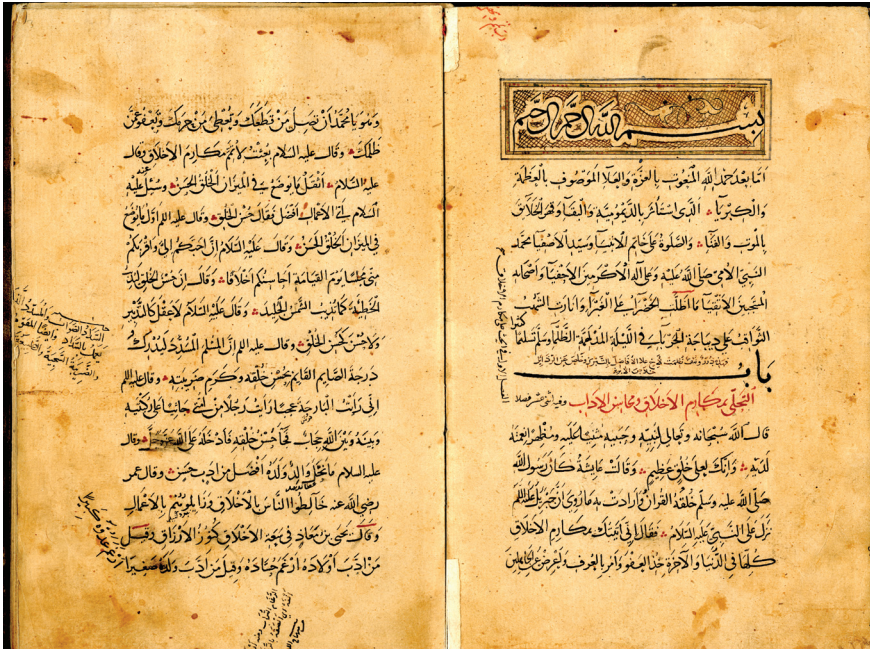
وهو يا محمد أن تصل من قطعك وتعطي من حرمك وتعفو عمن ظلمك • وقال عليه السلام بعثت لأتمم مكارم الأخلاق وقال عليه السلام ما يوضع في الميزان الخلق الحسن • وسئل عليه السلام أي الأعمال أفضل فقال حسن الخلق • وقال عليه السلام أول ما يوضع في الميزان الخلق الحسن • وقال عليه السلام إن أحبكم إلي وأقربكم مني مجلسا يوم القيامة أحاسنكم أخلاقا • وقال حسن الخلق يذيب الخطيئة كما تذيب الشمس الجليد • وقال عليه السلام لا عقل كالتدبير ولا حسب كحسن الخلق • وقال عليه السلام إن المسلم المسدد ليدرك درجة الصائم القائم بحسن خلقه وكرم ضريبته • وقال عليه السلام إني رأيت البارحة عجبا رأيت رجلا من أمتي جاثيا على ركبتيه وبينه وبين الله حجاب فجاء حسن خلقه فأدخله على الله تعالى • وقال عليه السلام ما نحل والد ولده أفضل من أدب حسن • وقال عمر رضي الله عنه خالطوا الناس بالأخلاق وزايلوهم بالأعمال • وقال يحيى بن معاذ في سعة الأخلاق كنوز الأرزاق وقيل من أدب أولاده أرغم حساده وقيل من أدب ولده صغيرا سر به كبيرا

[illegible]

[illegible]

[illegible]

بسم الله الرحمن الرحيم

أما بعد حمد الله المنعوت بالعزة والعلا الموصوف بالعظمة والكبرياء الذي استأثر بالديمومية والبقاء وقهر الخلائق بالموت والفناء والصلوة على خاتم الأنبياء وسيد الأصفياء محمد النبي الأمي صلى الله عليه وعلى آله الأكرمين الأتقياء وأصحابه المنتجبين الأنقياء ما طلب تحت الثرى على الفرقد وأنارت الشهب الثواقب على ديباجة الجو في الليلة المدلهمة الظلماء وسلم تسليما كثيرا

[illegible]

باب

في التحلي بمكارم الأخلاق ومحاسن الآداب وفيه أحد عشر فصلا

قال الله سبحانه وتعالى لنبيه وحبيبه منبها لكليمه ومظهرا لنعمه لديه • وإنك لعلى خلق عظيم • وقالت عائشة كان رسول الله صلى الله عليه وسلم خلقه القرآن وأرادت به ما روى أن جبرئيل عليه السلام نزل على النبي عليه السلام • فقال إني أتيتك بمكارم الأخلاق كلها في الدنيا والآخرة خذ العفو وأمر بالعرف وأعرض عن الجاهلين

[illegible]